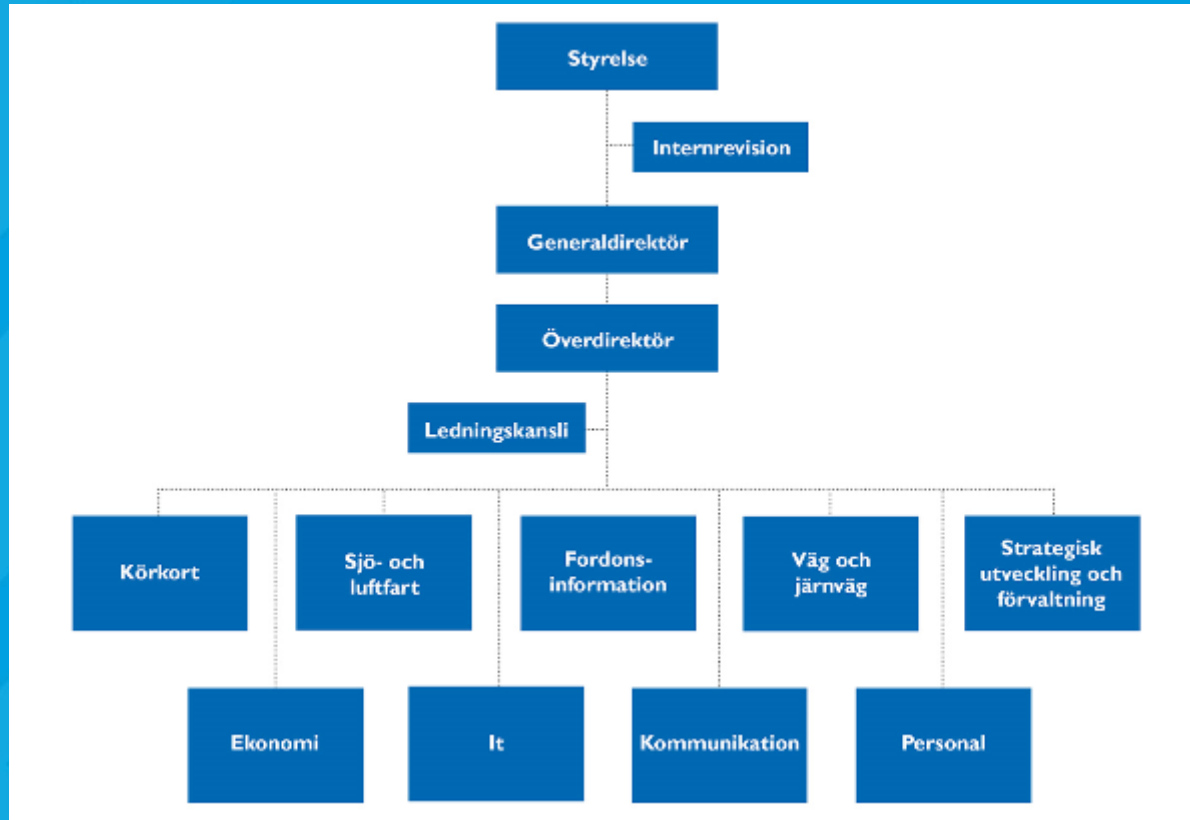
Styrelse

Internrevision

Generaldirektör

Överdirektör

Ledningskansli

Körkort

Sjö- och luftfart

Fordonsinformation

Väg och järnväg

Strategisk utveckling och förvaltning

Ekonomi

It

Kommunikation

Personal